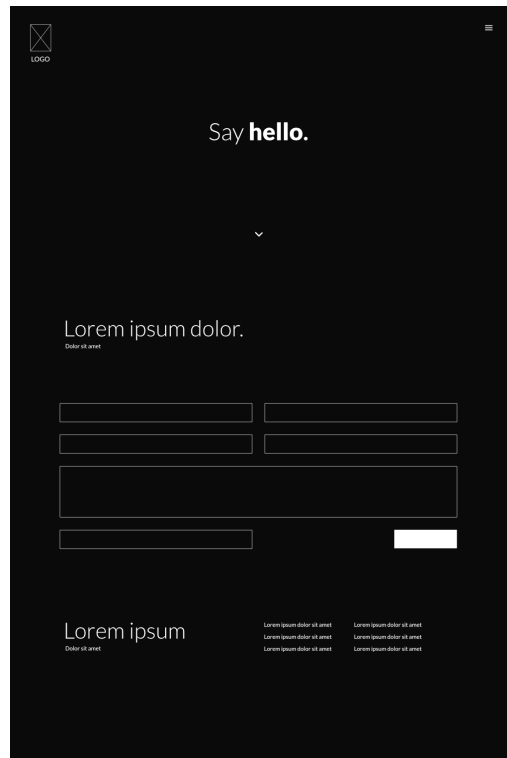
LOGO

Say **hello.**

Lorem ipsum dolor.
Dolor sit amet

Lorem ipsum
Dolor sit amet

Lorem ipsum dolor sit amet
Lorem ipsum dolor sit amet
Lorem ipsum dolor sit amet

Lorem ipsum dolor sit amet
Lorem ipsum dolor sit amet
Lorem ipsum dolor sit amet